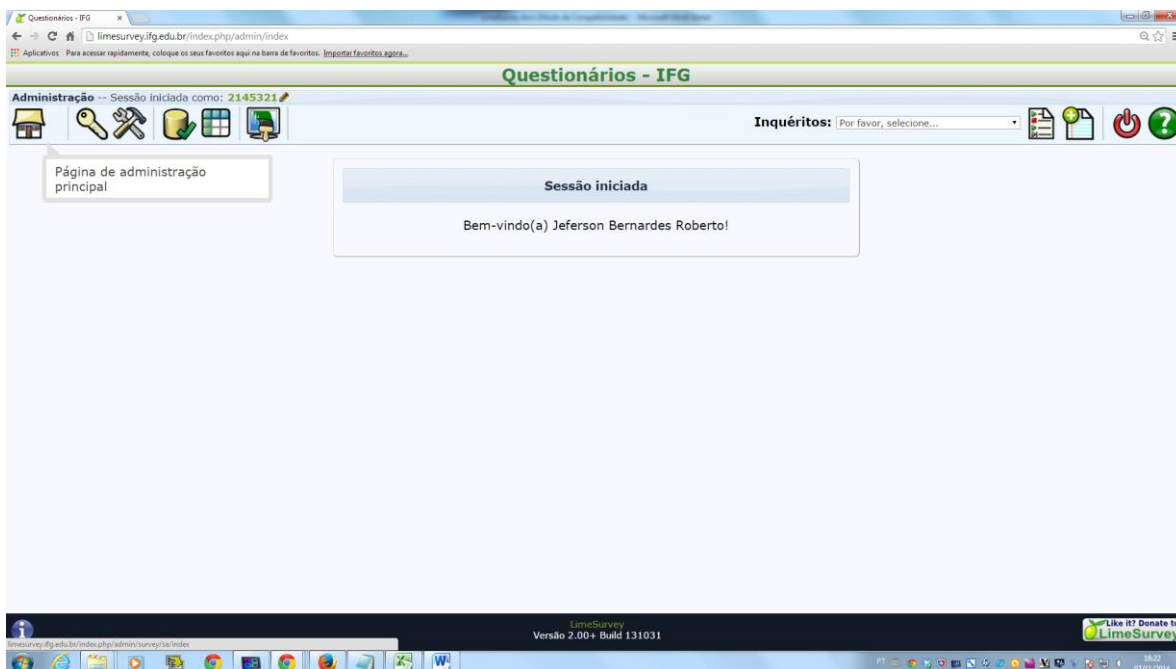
Questionários - IFG ×

limesurvey.ifg.edu.br/index.php/admin/index

Aplicativos Para acessar rapidamente, coloque os seus favoritos aqui na barra de favoritos. Importar favoritos agora...

Questionários - IFG

Administração -- Sessão iniciada como: 2145321

Inquéritos: Por favor, selecione...

Página de administração principal

Sessão iniciada

Bem-vindo(a) Jeferson Bernardes Roberto!

LimeSurvey
Versão 2.00+ Build 131031

Like it? Donate t
LimeSurvey

limesurvey.ifg.edu.br/index.php/admin/survey/sa/index

PT

18:22
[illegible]